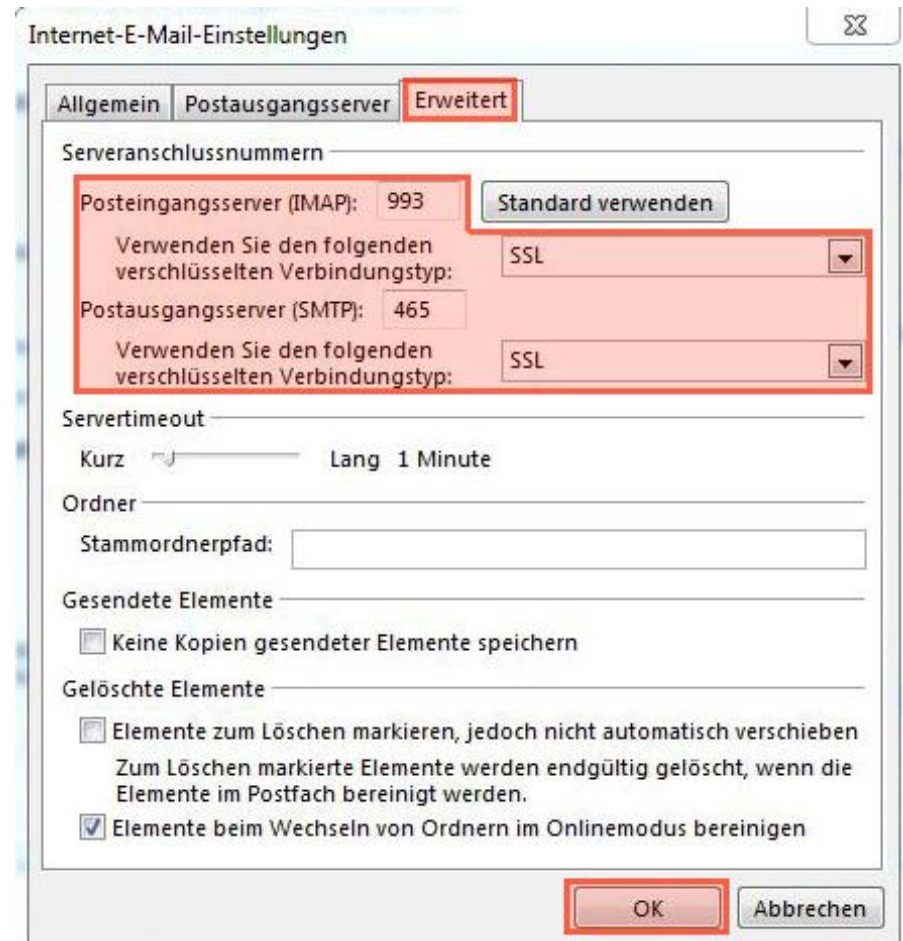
Internet-E-Mail-Einstellungen

Allgemein | Postausgangsserver | Erweitert

Serveranschlussnummern

Posteingangsserver (IMAP): 993 Standard verwenden

Verwenden Sie den folgenden verschlüsselten Verbindungstyp: SSL

Postausgangsserver (SMTP): 465

Verwenden Sie den folgenden verschlüsselten Verbindungstyp: SSL

Servertimeout

Kurz Lang 1 Minute

Ordner

Stammordnerpfad:

Gesendete Elemente

Keine Kopien gesendeter Elemente speichern

Gelöschte Elemente

Elemente zum Löschen markieren, jedoch nicht automatisch verschieben

Zum Löschen markierte Elemente werden endgültig gelöscht, wenn die Elemente im Postfach bereinigt werden.

Elemente beim Wechseln von Ordnern im Onlinemodus bereinigen

OK Abbrechen